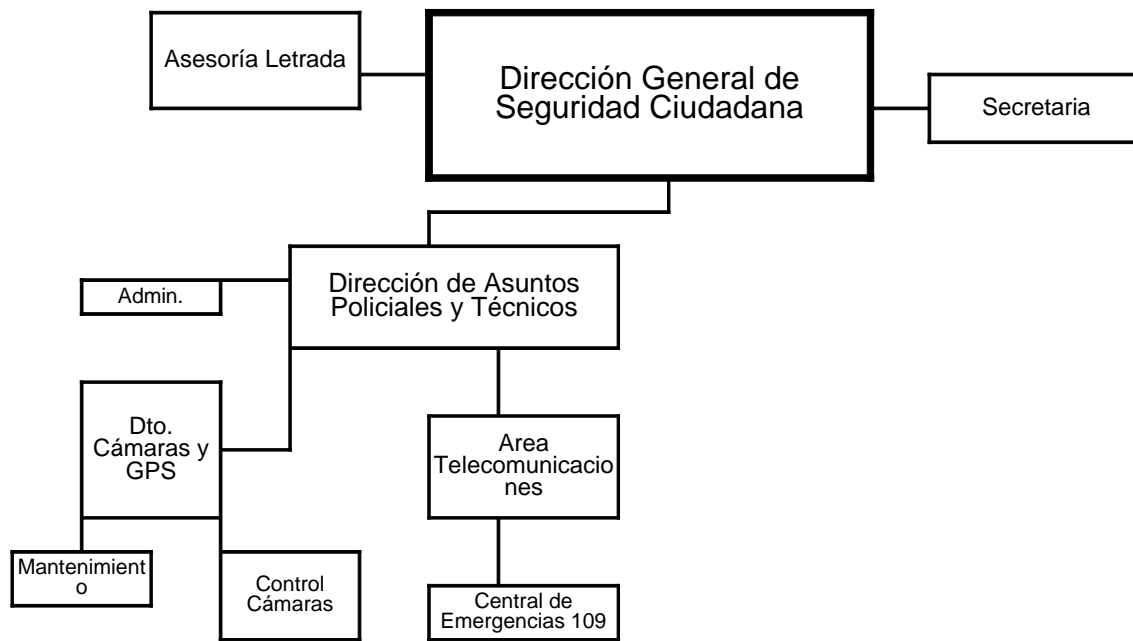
Asesoría Letrada

Dirección General de Seguridad Ciudadana

Secretaria

Admin.

Dirección de Asuntos Policiales y Técnicos

Dto. Cámaras y GPS

Area Telecomunicaciones

Mantenimiento

Control Cámaras

Central de Emergencias 109